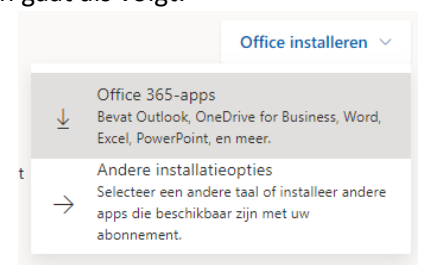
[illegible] gaat als volgt:

Office installeren

Office 365-apps
Bevat Outlook, OneDrive for Business, Word, Excel, PowerPoint, en meer.

Andere installatieopties
Selecteer een andere taal of installeer andere apps die beschikbaar zijn met uw abonnement.

t